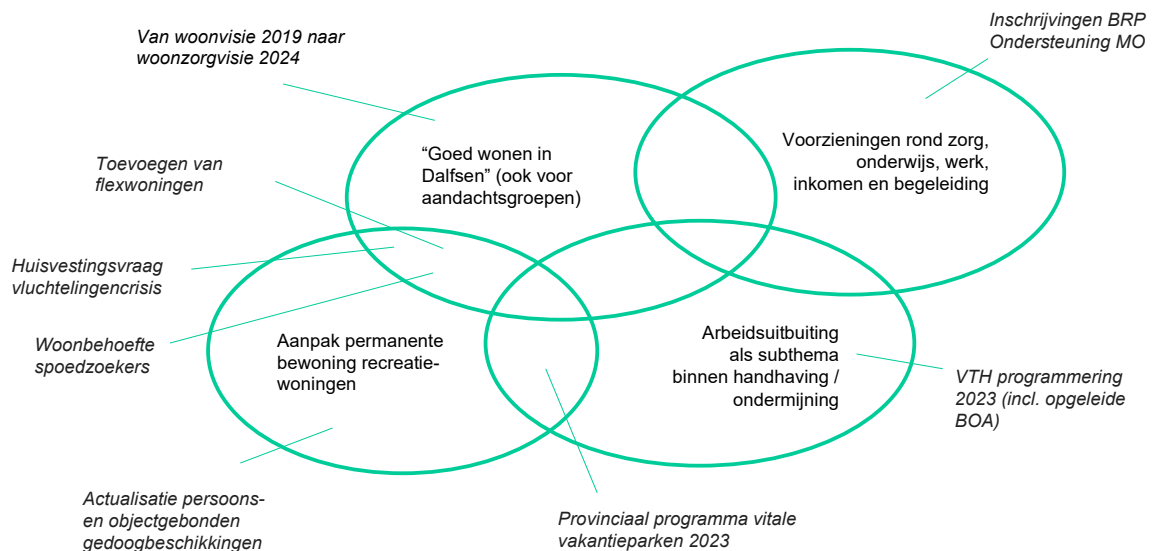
Van woonvisie 2019 naar woonzorgvisie 2024

Inschrijvingen BRP
Ondersteuning MO

“Goed wonen in Dalfsen” (ook voor aandachtsgroepen)

Voorzieningen rond zorg, onderwijs, werk, inkomen en begeleiding

Toevoegen van flexwoningen

Huisvestingsvraag vluchtelingencrisis

Woonbehoefte spoedzoekers

Aanpak permanente bewoning recreatiewoningen

Arbeidsuitbuiting als subthema binnen handhaving / ondermijning

VTH programmering 2023 (incl. opgeleide BOA)

Actualisatie persoons- en objectgebonden gedoogbeschikkingen

Provinciaal programma vitale vakantieparken 2023